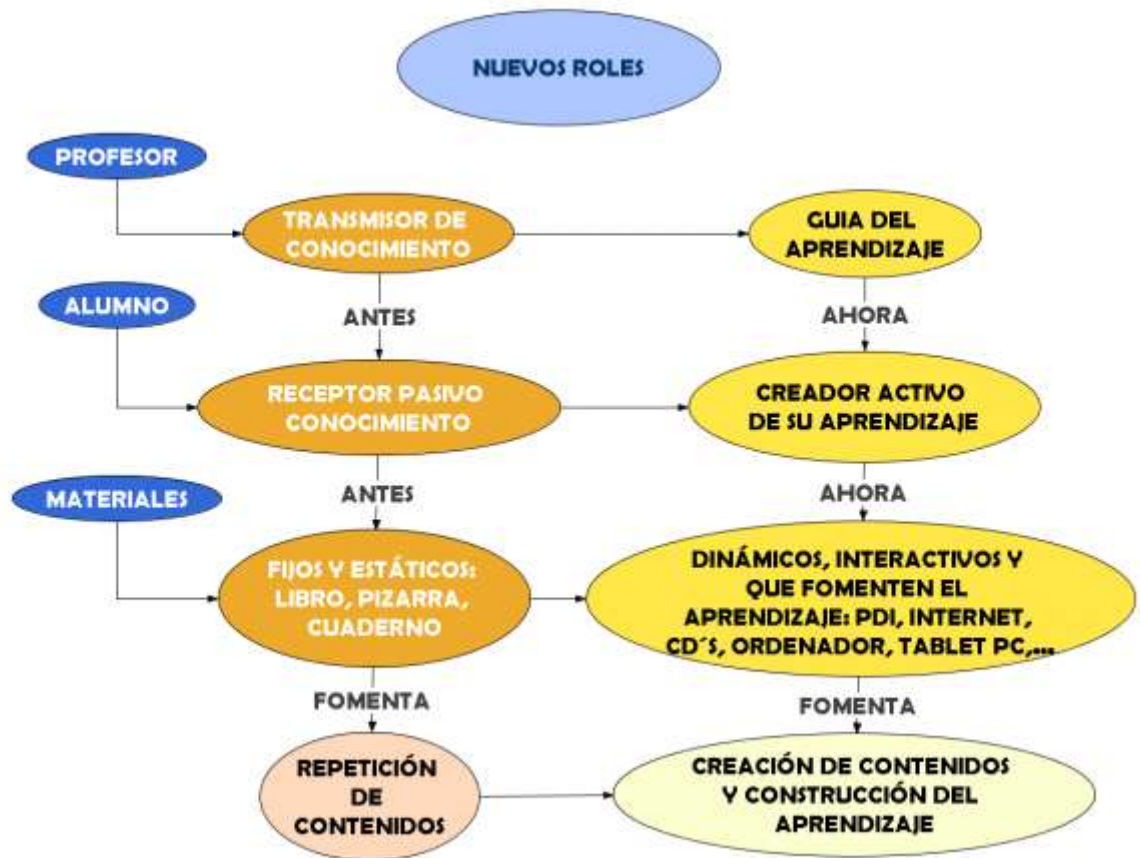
NUEVOS ROLES

PROFESOR

TRANSMISOR DE CONOCIMIENTO

GUIA DEL APRENDIZAJE

ALUMNO

ANTES

AHORA

RECEPTOR PASIVO CONOCIMIENTO

CREADOR ACTIVO DE SU APRENDIZAJE

MATERIALES

ANTES

AHORA

FIJOS Y ESTÁTICOS: LIBRO, PIZARRA, CUADERNO

DINÁMICOS, INTERACTIVOS Y QUE FOMENTEN EL APRENDIZAJE: PDI, INTERNET, CD´S, ORDENADOR, TABLET PC,...

FOMENTA

FOMENTA

REPETICIÓN DE CONTENIDOS

CREACIÓN DE CONTENIDOS Y CONSTRUCCIÓN DEL APRENDIZAJE